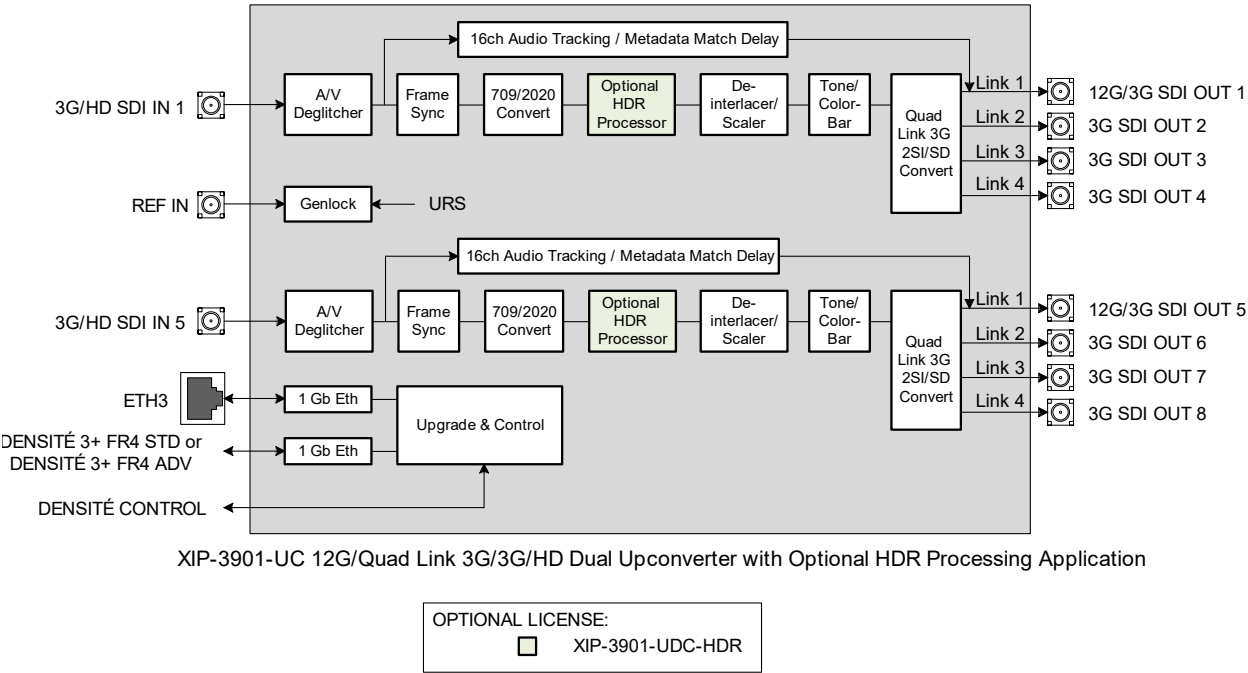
16ch Audio Tracking / Metadata Match Delay

3G/HD SDI IN 1

A/V Deglitcher

Frame Sync

709/2020 Convert

Optional HDR Processor

De-interlacer/ Scaler

Tone/ Color-Bar

Quad Link 3G 2SI/SD Convert

Link 1
Link 2
Link 3
Link 4

12G/3G SDI OUT 1
3G SDI OUT 2
3G SDI OUT 3
3G SDI OUT 4

REF IN

Genlock

URS

16ch Audio Tracking / Metadata Match Delay

3G/HD SDI IN 5

A/V Deglitcher

Frame Sync

709/2020 Convert

Optional HDR Processor

De-interlacer/ Scaler

Tone/ Color-Bar

Quad Link 3G 2SI/SD Convert

Link 1
Link 2
Link 3
Link 4

12G/3G SDI OUT 5
3G SDI OUT 6
3G SDI OUT 7
3G SDI OUT 8

ETH3

1 Gb Eth

Upgrade & Control

DENSITÉ 3+ FR4 STD or DENSITÉ 3+ FR4 ADV

1 Gb Eth

DENSITÉ CONTROL

XIP-3901-UC 12G/Quad Link 3G/3G/HD Dual Upconverter with Optional HDR Processing Application

OPTIONAL LICENSE:
XIP-3901-UDC-HDR